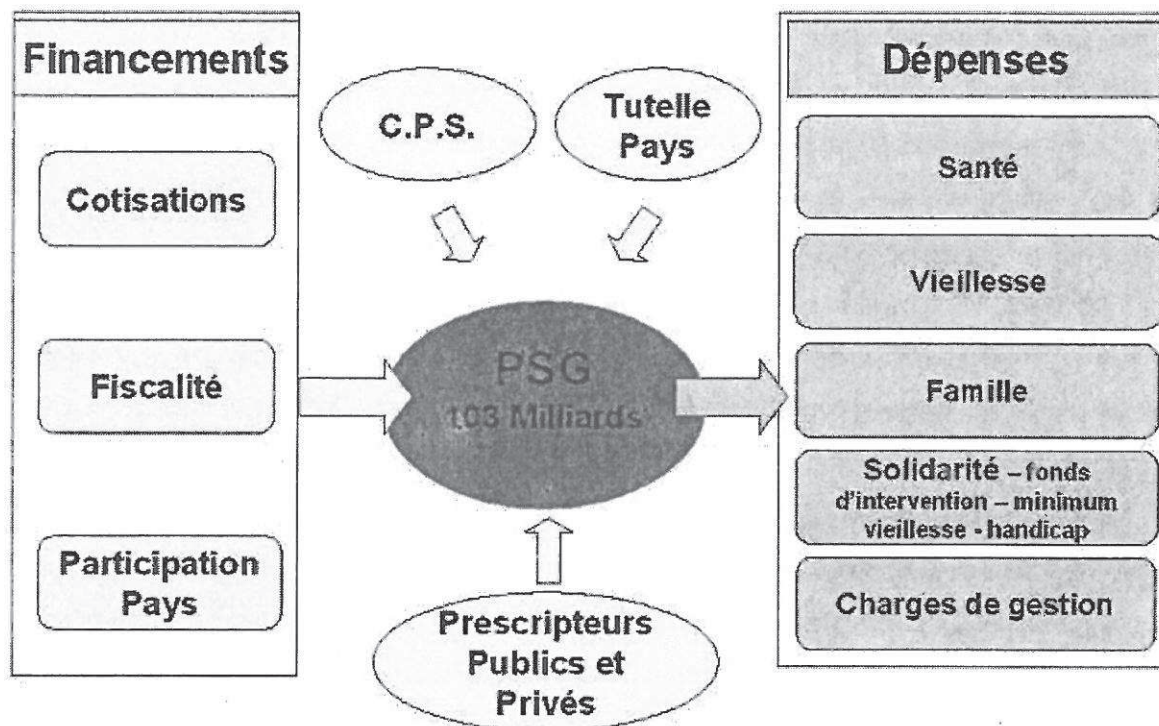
Financements

Cotisations

Fiscalité

Participation Pays

C.P.S.

Tutelle Pays

PSG
103 Milliards

Prescripteurs Publics et Privés

Dépenses

Santé

Vieillesse

Famille

Solidarité – fonds d'intervention – minimum vieillesse - handicap

Charges de gestion